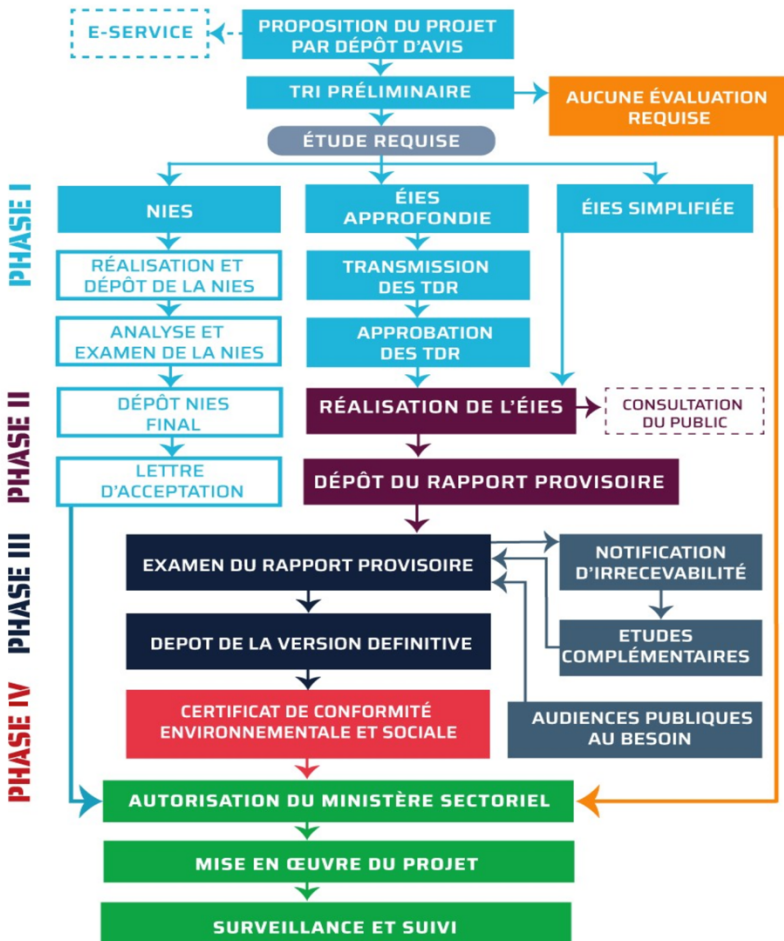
E-SERVICE

PROPOSITION DU PROJET PAR DÉPÔT D'AVIS

TRI PRÉLIMINAIRE

AUCUNE ÉVALUATION REQUISE

ÉTUDE REQUISE

PHASE I

NIES

ÉIES APPROFONDIE

ÉIES SIMPLIFIÉE

RÉALISATION ET DÉPÔT DE LA NIES

TRANSMISSION DES TDR

ANALYSE ET EXAMEN DE LA NIES

APPROBATION DES TDR

PHASE II

DÉPÔT NIES FINAL

RÉALISATION DE L'ÉIES

CONSULTATION DU PUBLIC

LETTRE D'ACCEPTATION

DÉPÔT DU RAPPORT PROVISOIRE

PHASE III

EXAMEN DU RAPPORT PROVISOIRE

NOTIFICATION D'IRRECEVABILITÉ

DEPOT DE LA VERSION DEFINITIVE

ETUDES COMPLÉMENTAIRES

PHASE IV

CERTIFICAT DE CONFORMITÉ ENVIRONNEMENTALE ET SOCIALE

AUDIENCES PUBLIQUES AU BESOIN

AUTORISATION DU MINISTÈRE SECTORIEL

MISE EN ŒUVRE DU PROJET

SURVEILLANCE ET SUIVI